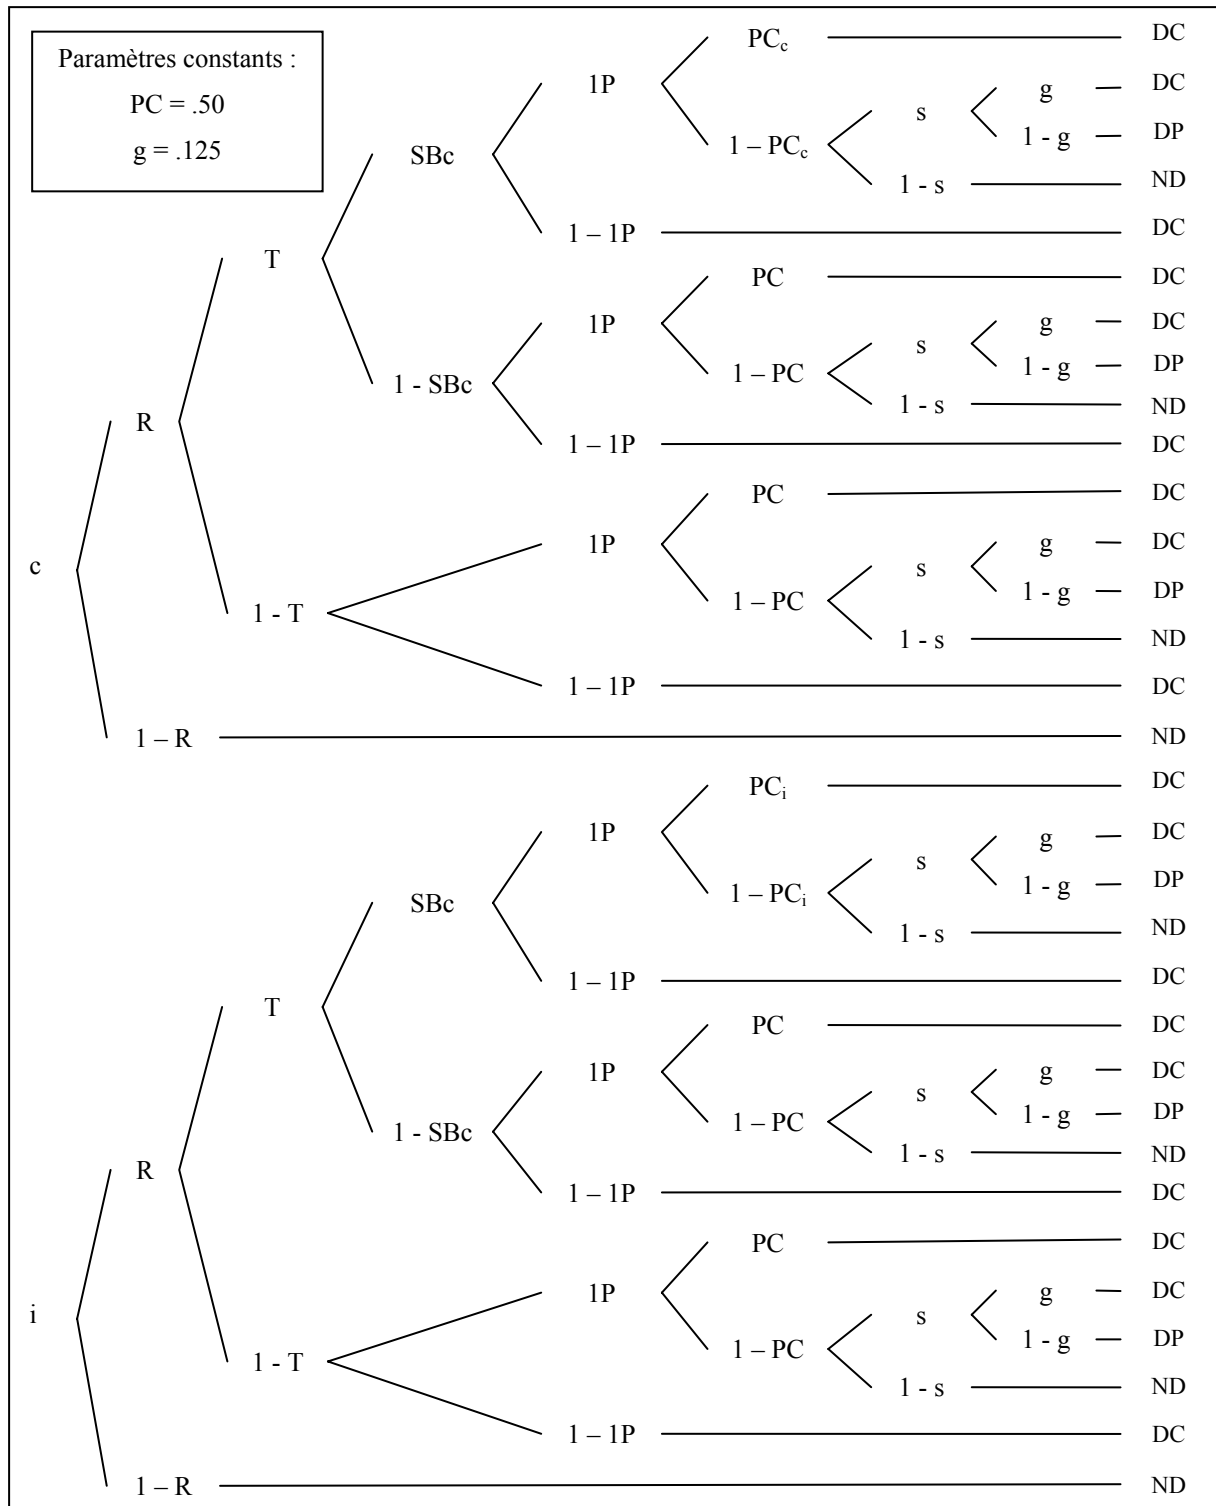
Paramètres constants :
PC = .50
g = .125

c
R
T
SBc
1P
$PC_c$
DC
$1 – PC_c$
s
g
DC
1 - g
DP
1 - s
ND
1 – 1P
DC
1 - SBc
1P
PC
DC
1 – PC
s
g
DC
1 - g
DP
1 - s
ND
1 – 1P
DC
1 - T
1P
PC
DC
1 – PC
s
g
DC
1 - g
DP
1 - s
ND
1 – 1P
DC
1 – R
ND

i
R
T
SBc
1P
$PC_i$
DC
$1 – PC_i$
s
g
DC
1 - g
DP
1 - s
ND
1 – 1P
DC
1 - SBc
1P
PC
DC
1 – PC
s
g
DC
1 - g
DP
1 - s
ND
1 – 1P
DC
1 - T
1P
PC
DC
1 – PC
s
g
DC
1 - g
DP
1 - s
ND
1 – 1P
DC
1 – R
ND